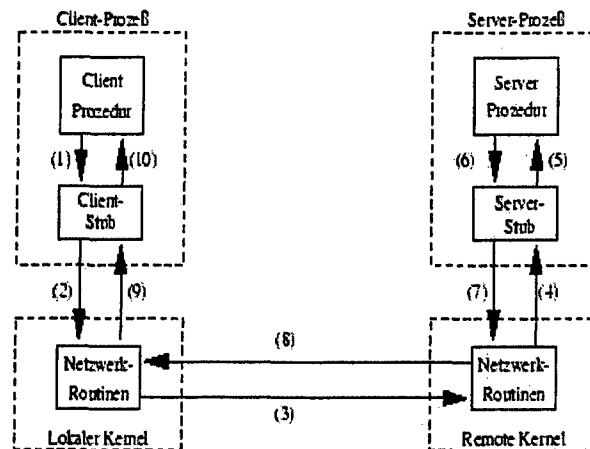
Client-Prozeß

Client Prozedur

(1)

(10)

Client-Stub

(2)

(9)

Netzwerk-Routinen

Lokaler Kernel

Server-Prozeß

Server Prozedur

(6)

(5)

Server-Stub

(7)

(4)

Netzwerk-Routinen

Remote Kernel

(8)

(3)